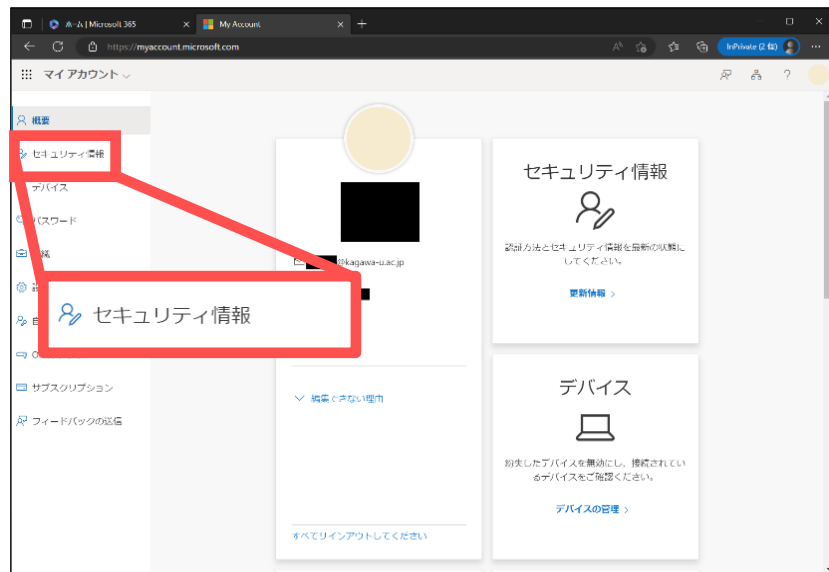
ホーム | Microsoft 365
My Account
https://myaccount.microsoft.com
InPrivate (2 個)
マイ アカウント

概要
セキュリティ情報
デバイス
パスワード
組織
設
自
O
サブスクリプション
フィードバックの送信

セキュリティ情報

@kagawa-u.ac.jp

編集できない理由

すべてサインアウトしてください

セキュリティ情報
認証方法とセキュリティ情報を最新の状態にしてください。
更新情報 >

デバイス
紛失したデバイスを無効にし、接続されているデバイスをご確認ください。
デバイスの管理 >